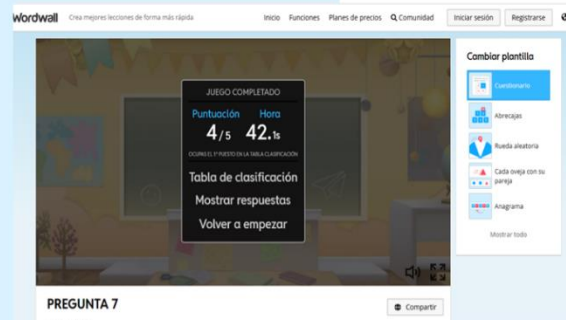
Wordwall Crea mejores lecciones de forma más rápida

Inicio Funciones Planes de precios Comunidad Iniciar sesión Registrarse

JUEGO COMPLETADO

Puntuación Hora

4/5 42.1s

OCUPAS EL 1º PUESTO EN LA TABLA CLASIFICACIÓN

Tabla de clasificación

Mostrar respuestas

Volver a empezar

Cambiar plantilla

Cuestionario

Abrecajas

Rueda aleatoria

Cada oveja con su pareja

Anagrama

Mostrar todo

PREGUNTA 7

Compartir